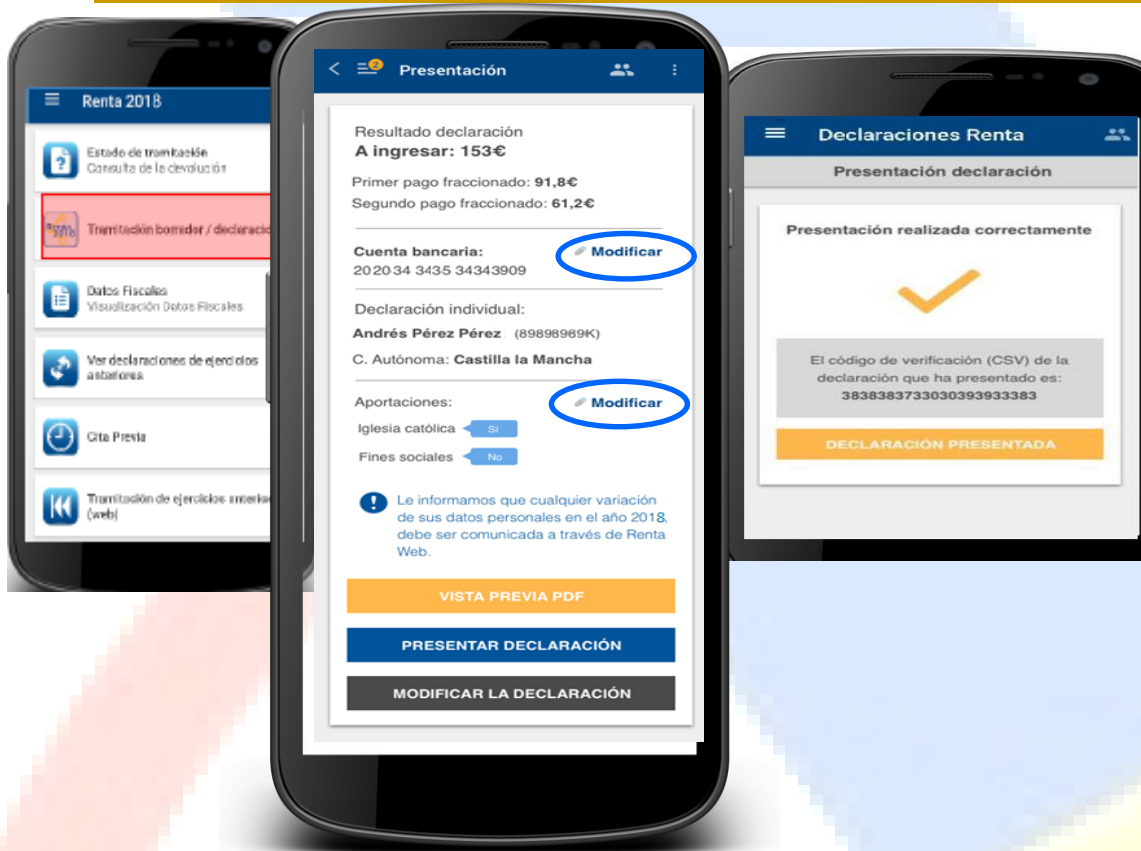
Renta 2018

Estado de tramitación
Consulta de la devolución

Tramitación borrador / declaraci

Datos Fiscales
Visualización Datos Fiscales

Ver declaraciones de ejercicios anteriores

Cita Previa

Tramitación de ejercicios anterio (web)

2
Presentación

Resultado declaración
A ingresar: 153€

Primer pago fraccionado: 91,8€
Segundo pago fraccionado: 61,2€

Cuenta bancaria:
20 20 34 3435 34343909
Modificar

Declaración individual:
Andrés Pérez Pérez (89898989K)
C. Autónoma: Castilla la Mancha

Aportaciones:
Modificar
Iglesia católica Si
Fines sociales No

Le informamos que cualquier variación de sus datos personales en el año 2018, debe ser comunicada a través de Renta Web.

VISTA PREVIA PDF

PRESENTAR DECLARACIÓN

MODIFICAR LA DECLARACIÓN

Declaraciones Renta

Presentación declaración

Presentación realizada correctamente

El código de verificación (CSV) de la declaración que ha presentado es:
383838373303039933383

DECLARACIÓN PRESENTADA